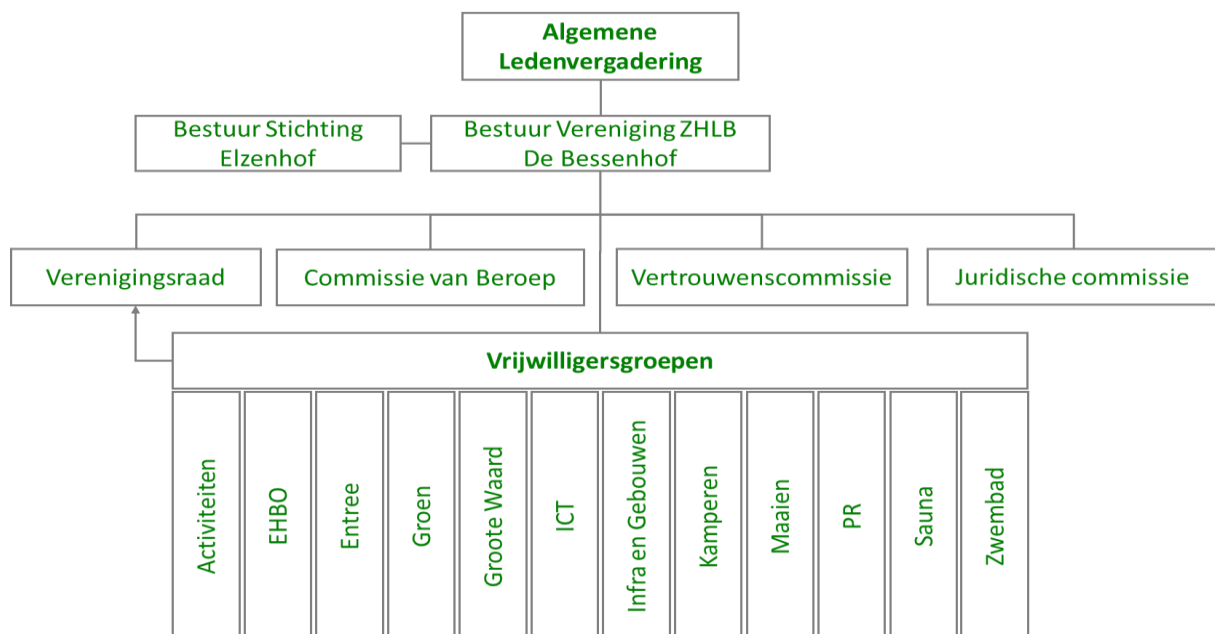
Algemene Ledenvergadering

Bestuur Stichting Elzenhof

Bestuur Vereniging ZHLB De Bessenhof

Verenigingsraad

Commissie van Beroep

Vertrouwenscommissie

Juridische commissie

Vrijwilligersgroepen

Activiteiten

EHBO

Entree

Groen

Groote Waard

ICT

Infra en Gebouwen

Kamperen

Maaien

PR

Sauna

Zwembad